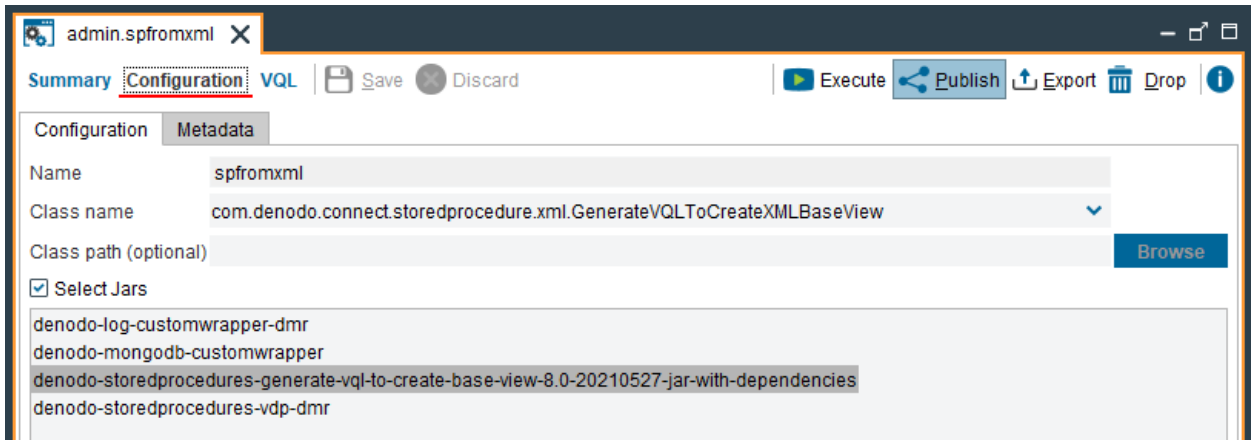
admin.spfromxml

Summary Configuration VQL Save Discard Execute Publish Export Drop

Configuration Metadata

Name spfromxml

Class name com.denodo.connect.storedprocedure.xml.GenerateVQLToCreateXMLBaseView

Class path (optional) Browse

Select Jars

denodo-log-customwrapper-dmr
denodo-mongodb-customwrapper
denodo-storedprocedures-generate-vql-to-create-base-view-8.0-20210527-jar-with-dependencies
denodo-storedprocedures-vdp-dmr